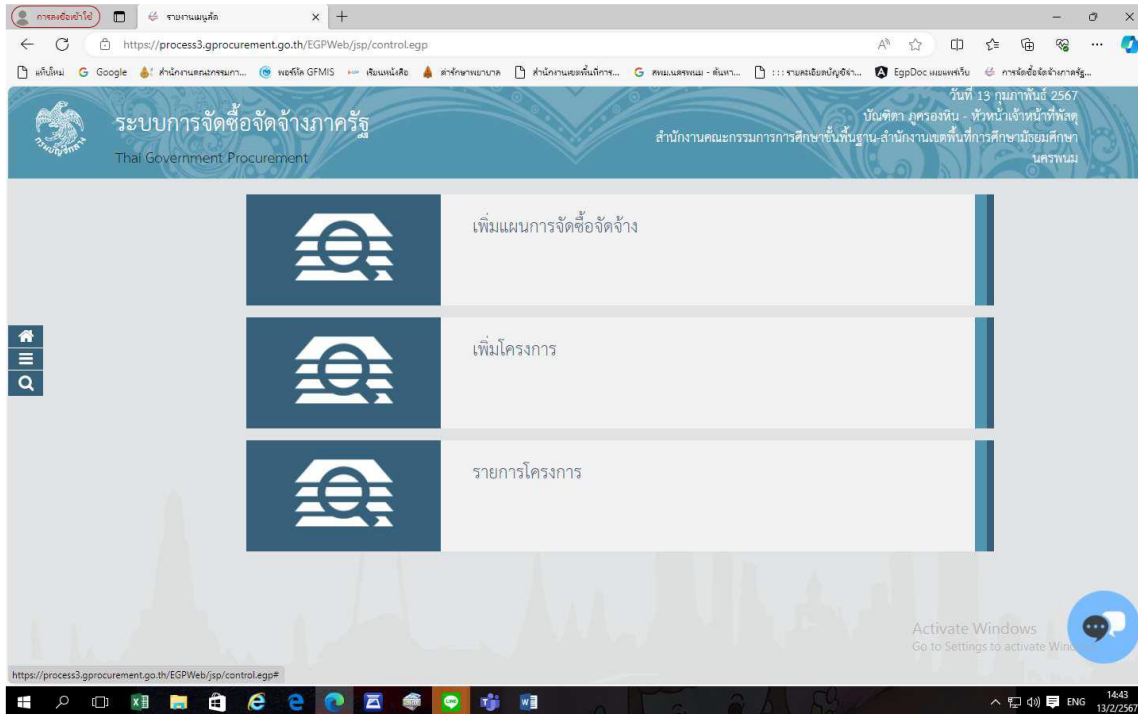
การลงชื่อเข้าใช้ รายงานเมนูหลัก × +

https://process3.gprocurement.go.th/EGPWeb/jsp/control.egp

แท็บใหม่ Google สำนักงานคณะกรรมการ... พอร์ทัล GFMIS เขียนหนังสือ สำรักษาพยาบาล สำนักงานเขตพื้นที่การ... สพม.นครพนม - ค้นหา... :::รายละเอียดบัญชีจ่า... EgpDoc แอนเพจเว็บ การจัดซื้อจัดจ้างภาครัฐ...

ระบบการจัดซื้อจัดจ้างภาครัฐ
Thai Government Procurement

วันที่ 13 กุมภาพันธ์ 2567
บัณฑิตา ภูครองหิน - หัวหน้าเจ้าหน้าที่พัสดุ
สำนักงานคณะกรรมการการศึกษาขั้นพื้นฐาน-สำนักงานเขตพื้นที่การศึกษามัธยมศึกษา นครพนม

เพิ่มแผนการจัดซื้อจัดจ้าง

เพิ่มโครงการ

รายการโครงการ

Activate Windows
Go to Settings to activate Windows.

https://process3.gprocurement.go.th/EGPWeb/jsp/control.egp#

ENG 14:43 13/2/2567